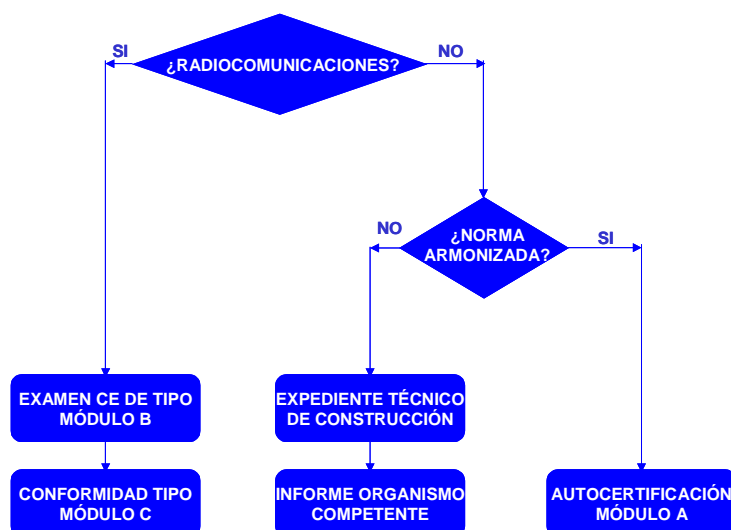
¿RADIOCOMUNICACIONES?

SI

NO

¿NORMA ARMONIZADA?

NO

SI

EXAMEN CE DE TIPO MÓDULO B

CONFORMIDAD TIPO MÓDULO C

EXPEDIENTE TÉCNICO DE CONSTRUCCIÓN

INFORME ORGANISMO COMPETENTE

AUTOCERTIFICACIÓN MÓDULO A